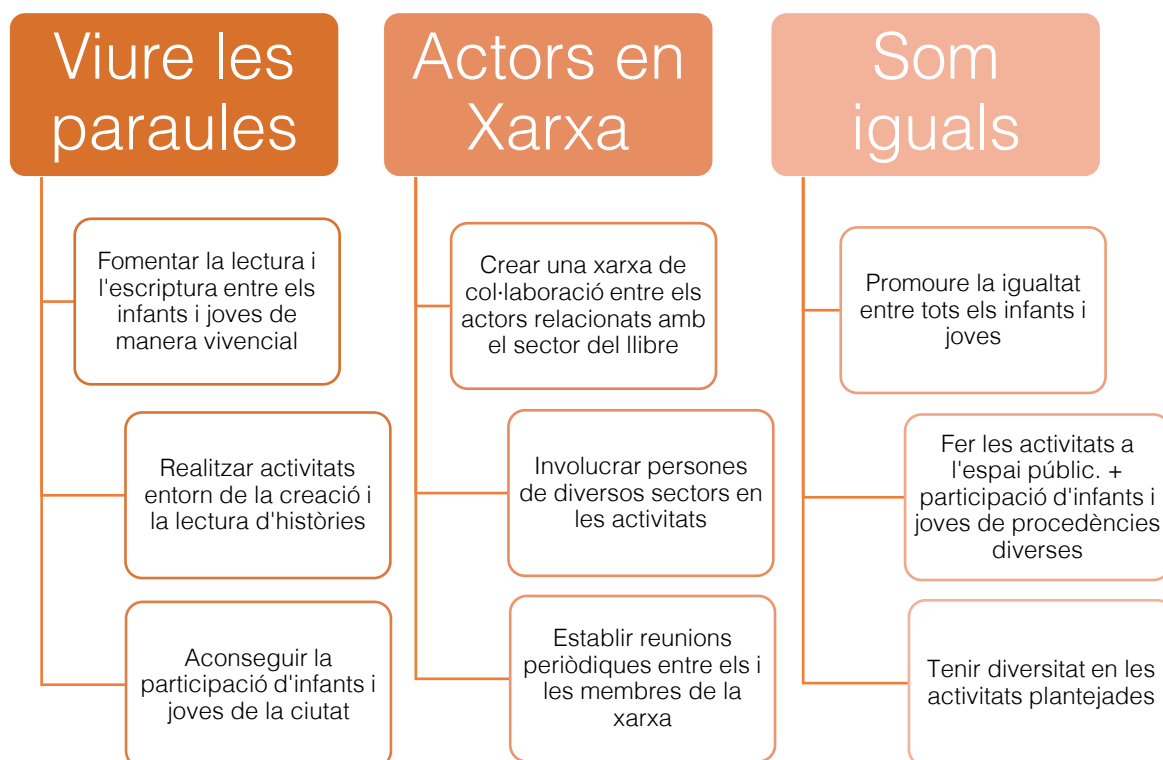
Viure les paraules

Fomentar la lectura i l'escriptura entre els infants i joves de manera vivencial

Realitzar activitats entorn de la creació i la lectura d'històries

Aconseguir la participació d'infants i joves de la ciutat

Actors en Xarxa

Crear una xarxa de col·laboració entre els actors relacionats amb el sector del llibre

Involucrar persones de diversos sectors en les activitats

Establir reunions periòdiques entre els i les membres de la xarxa

Som iguals

Promoure la igualtat entre tots els infants i joves

Fer les activitats a l'espai públic. + participació d'infants i joves de procedències diverses

Tenir diversitat en les activitats plantejades